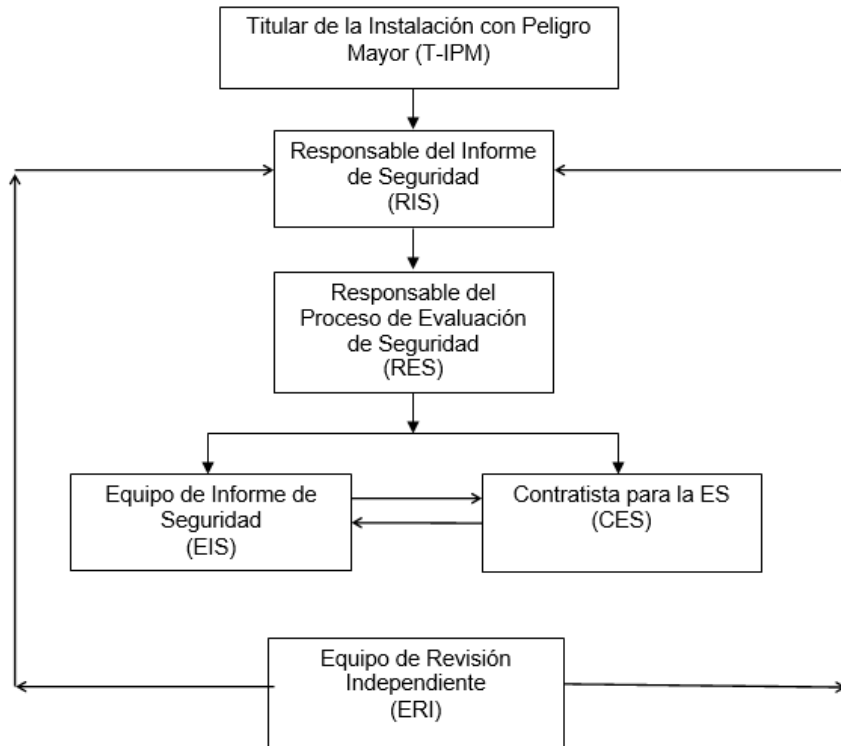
Titular de la Instalación con Peligro Mayor (T-IPM)

Responsable del Informe de Seguridad (RIS)

Responsable del Proceso de Evaluación de Seguridad (RES)

Equipo de Informe de Seguridad (EIS)

Contratista para la ES (CES)

Equipo de Revisión Independiente (ERI)